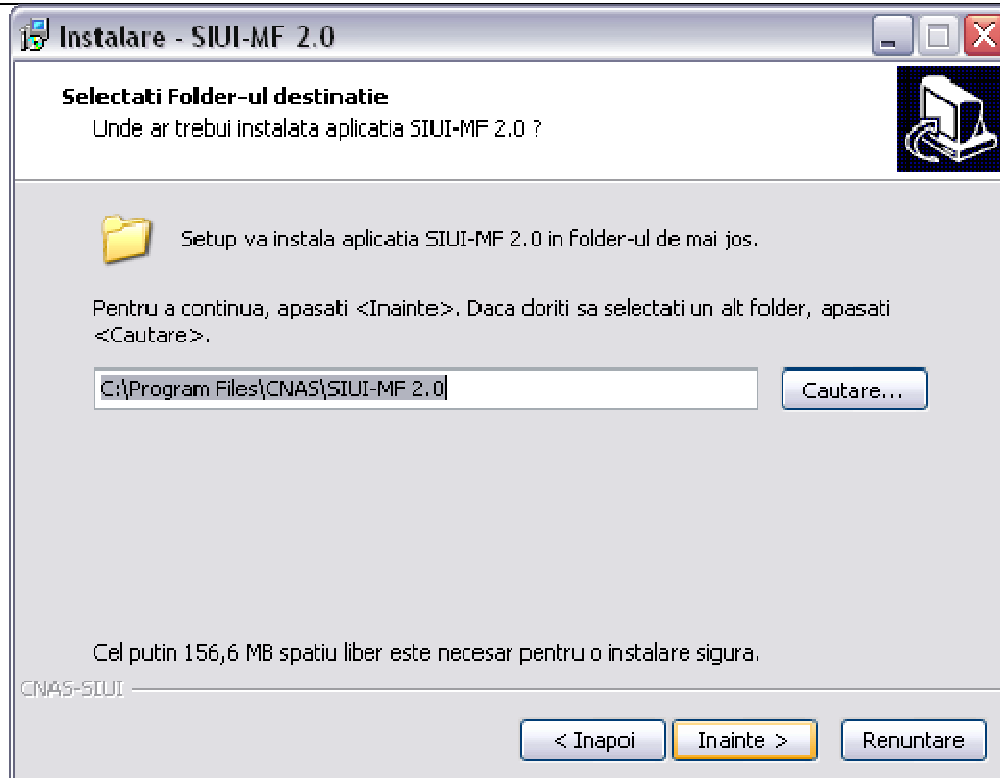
Instalare - SIUI-MF 2.0

Selectati Folder-ul destinatie
Unde ar trebui instalata aplicatia SIUI-MF 2.0 ?

Setup va instala aplicatia SIUI-MF 2.0 in folder-ul de mai jos.

Pentru a continua, apasati <Inainte>. Daca doriti sa selectati un alt folder, apasati <Cautare>.

C:\Program Files\CNAS\SIUI-MF 2.0

Cautare...

Cel putin 156,6 MB spatiu liber este necesar pentru o instalare sigura.

CNAS-SIUI

< Inapoi

Inainte >

Renuntare